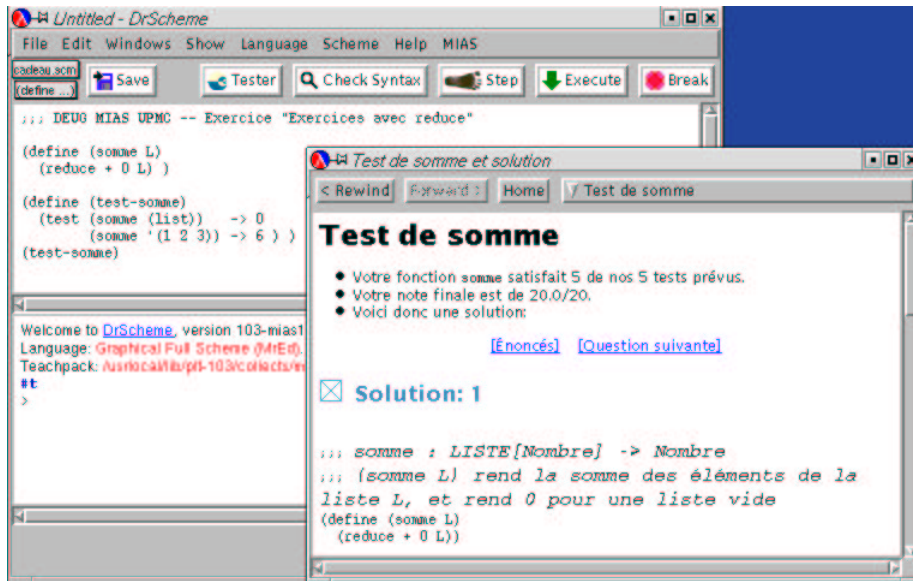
Untitled - DrScheme

File Edit Windows Show Language Scheme Help MIAS

cadeau.scm
(define ...)
Save
Tester
Check Syntax
Step
Execute
Break

;;; DEUG MIAS UPMC -- Exercice "Exercices avec reduce"

(define (somme L)
  (reduce + 0 L) )

(define (test-somme)
  (test (somme (list))   -> 0
        (somme '(1 2 3)) -> 6 ) )
(test-somme)

Welcome to DrScheme, version 103-mias1
Language: Graphical Full Scheme (MrEd).
Teachpack: /usr/local/lib/plt-103/collects/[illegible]
#t
>

Test de somme et solution

< Rewind
Forward >
Home
Test de somme

Test de somme

• Votre fonction somme satisfait 5 de nos 5 tests prévus.
• Votre note finale est de 20.0/20.
• Voici donc une solution:

[Énoncés] [Question suivante]

Solution: 1

;;; somme : LISTE[Nombre] -> Nombre
;;; (somme L) rend la somme des éléments de la liste L, et rend 0 pour une liste vide
(define (somme L)
  (reduce + 0 L))